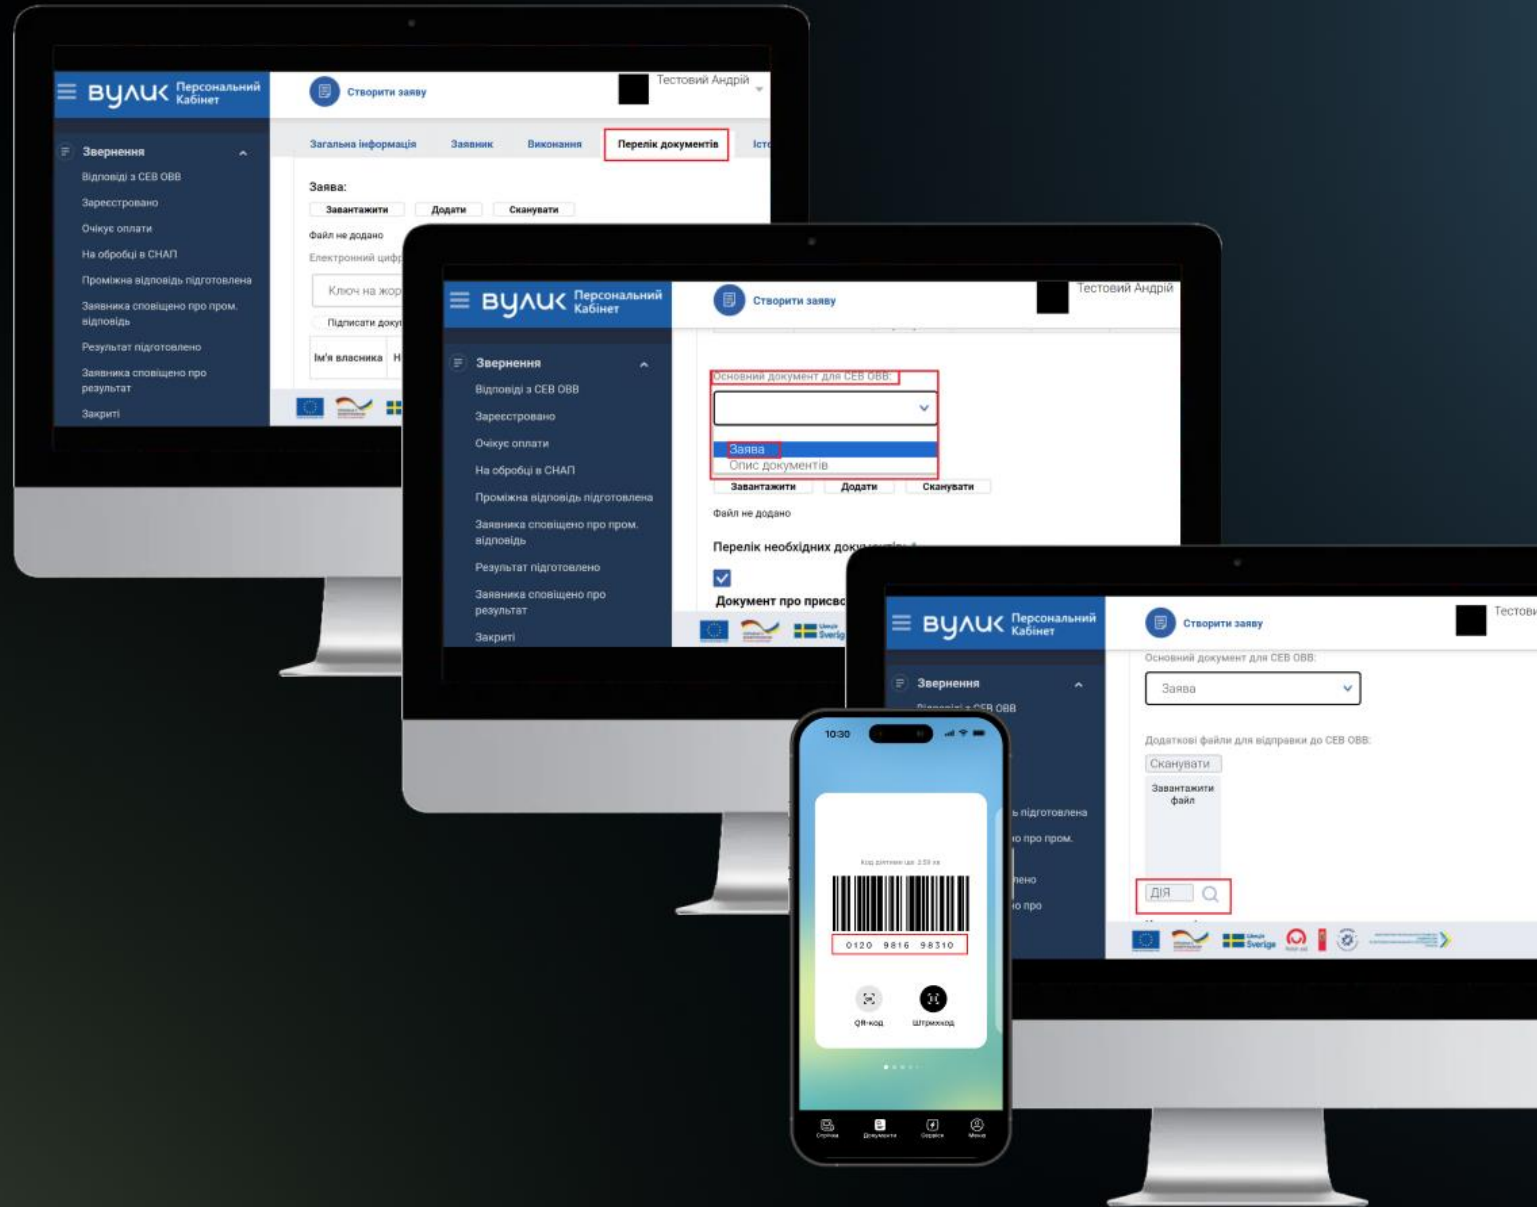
ВУЛИК Персональний Кабінет

Створити заяву

Тестовий Андрій

Звернення

Відповіді з СЕВ ОВВ

Зареєстровано

Очікує оплати

На обробці в СНАП

Проміжна відповідь підготовлена

Заявника сповіщено про пром. відповідь

Результат підготовлено

Заявника сповіщено про результат

Закриті

Загальна інформація | Заявник | Виконання | Перелік документів | Іст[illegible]

Заява:

Завантажити | Додати | Сканувати

Файл не додано

Електронний циф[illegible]

Ключ на жор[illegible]

Підписати доку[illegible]

Ім'я власника | Н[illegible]

ВУЛИК Персональний Кабінет

Створити заяву

Тестовий Андрій

Звернення

Відповіді з СЕВ ОВВ

Зареєстровано

Очікує оплати

На обробці в СНАП

Проміжна відповідь підготовлена

Заявника сповіщено про пром. відповідь

Результат підготовлено

Заявника сповіщено про результат

Закриті

Основний документ для СЕВ ОВВ:

Заява

Опис документів

Завантажити | Додати | Сканувати

Файл не додано

Перелік необхідних доку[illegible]

Документ про присво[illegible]

ВУЛИК Персональний Кабінет

Створити заяву

Тестови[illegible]

Звернення

Відповіді з СЕВ ОВВ

Основний документ для СЕВ ОВВ:

Заява

Додаткові файли для відправки до СЕВ ОВВ:

Сканувати

Завантажити файл

ДІЯ

10:30

0120 9816 98310

QR-код | Штрихкод